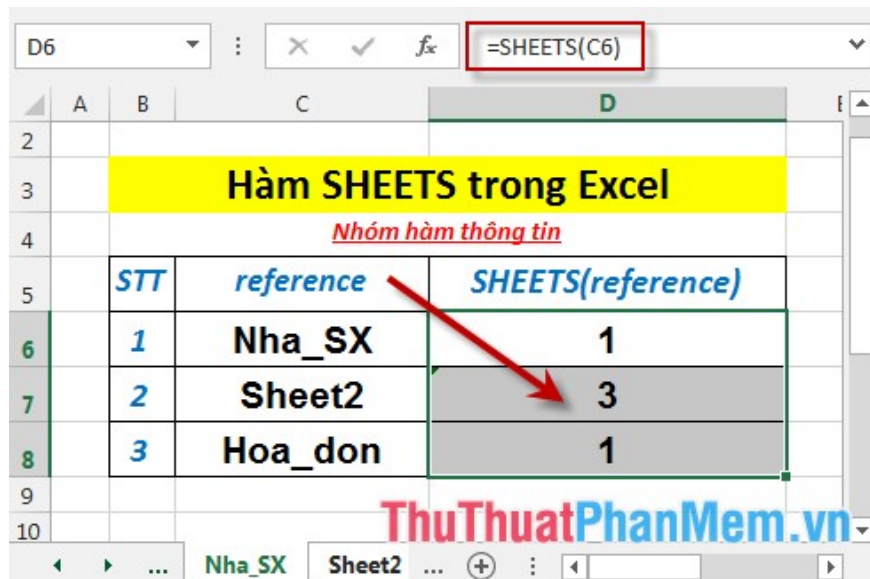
D6 =SHEETS(C6)

| | A | B | C | D |
|---|---|---|---|---|
| 2 | | | | |
| 3 | | Hàm SHEETS trong Excel | | |
| 4 | | Nhóm hàm thông tin | | |
| 5 | | STT | reference | SHEETS(reference) |
| 6 | | 1 | Nha_SX | 1 |
| 7 | | 2 | Sheet2 | 3 |
| 8 | | 3 | Hoa_don | 1 |
| 9 | | | | |
| 10 | | | | |

... Nha_SX Sheet2 ...

ThuThuatPhanMem.vn